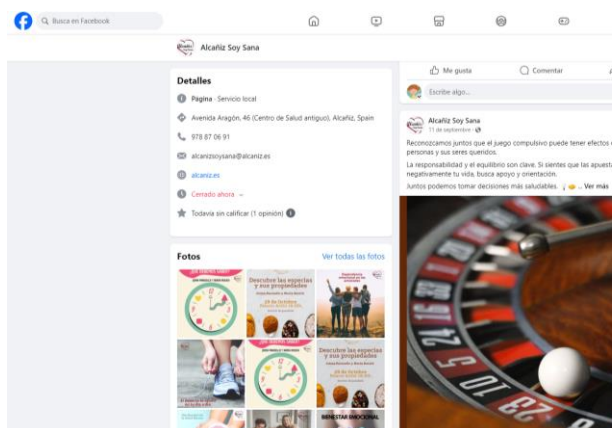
Busca en Facebook

Alcañiz Soy Sana

Detalles

Página · Servicio local

Avenida Aragón, 46 (Centro de Salud antiguo), Alcañiz, Spain

978 87 06 91

alcanizsoysana@alcaniz.es

alcaniz.es

Cerrado ahora

Todavía sin calificar (1 opinión)

Fotos

Ver todas las fotos

Descubre las especias y sus propiedades

Descubre las especias y sus propiedades

BIENESTAR EMOCIONAL

Me gusta

Comentar

Escribe algo...

Alcañiz Soy Sana

11 de septiembre ·

Reconozcamos juntos que el juego compulsivo puede tener efectos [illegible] personas y sus seres queridos.

La responsabilidad y el equilibrio son clave. Si sientes que las apuesta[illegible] negativamente tu vida, busca apoyo y orientación.

Juntos podemos tomar decisiones más saludables. ... Ver más